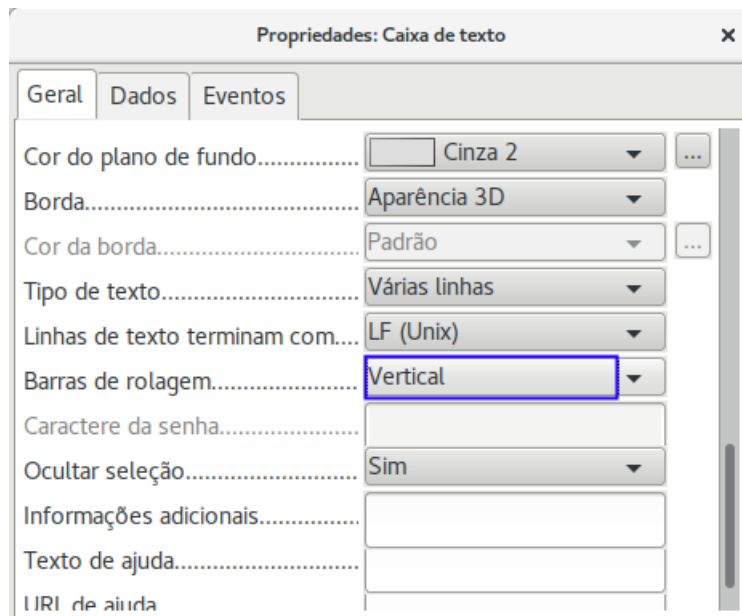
Propriedades: Caixa de texto ×

Geral | Dados | Eventos

Cor do plano de fundo................ Cinza 2 ...

Borda................................................ Aparência 3D

Cor da borda...................................... Padrão ...

Tipo de texto..................................... Várias linhas

Linhas de texto terminam com.... LF (Unix)

Barras de rolagem.......................... Vertical

Caractere da senha.........................

Ocultar seleção................................ Sim

Informações adicionais....................

Texto de ajuda...................................

URL de ajuda